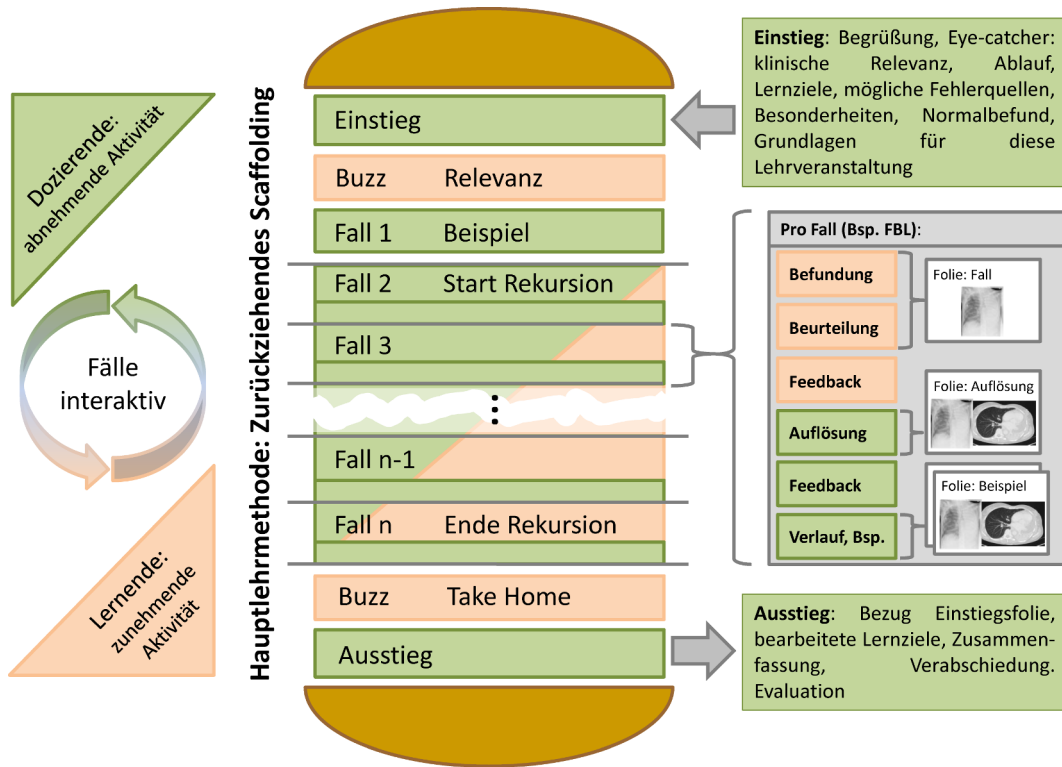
Dozierende: abnehmende Aktivität

Fälle interaktiv

Lernende: zunehmende Aktivität

Hauptlehrmethode: Zurückziehendes Scaffolding

Einstieg

Buzz Relevanz

Fall 1 Beispiel

Fall 2 Start Rekursion

Fall 3

⋮

Fall n-1

Fall n Ende Rekursion

Buzz Take Home

Ausstieg

**Einstieg**: Begrüßung, Eye-catcher: klinische Relevanz, Ablauf, Lernziele, mögliche Fehlerquellen, Besonderheiten, Normalbefund, Grundlagen für diese Lehrveranstaltung

Pro Fall (Bsp. FBL):

Befundung

Beurteilung

Feedback

Auflösung

Feedback

Verlauf, Bsp.

Folie: Fall

Folie: Auflösung

Folie: Beispiel

**Ausstieg**: Bezug Einstiegsfolie, bearbeitete Lernziele, Zusammenfassung, Verabschiedung. Evaluation